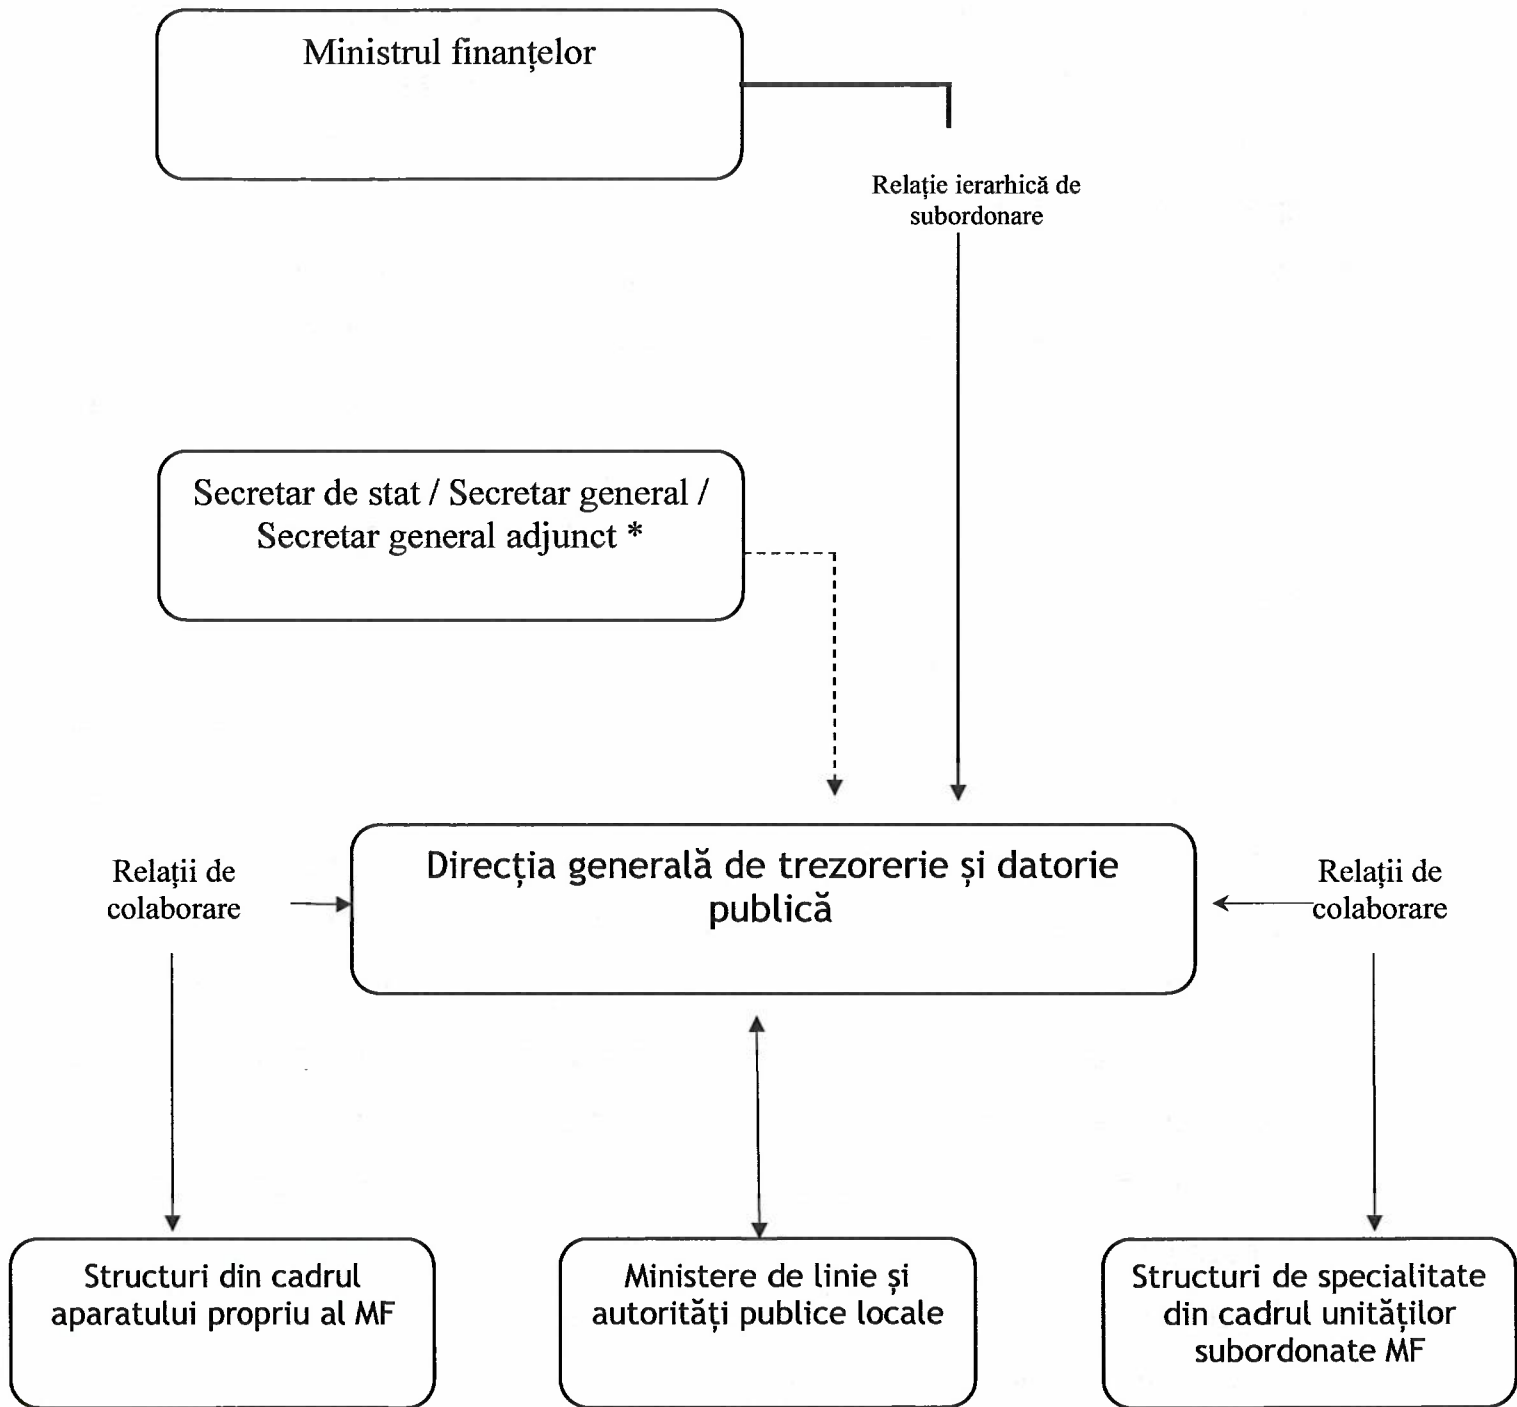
Ministrul finanțelor

Relație ierarhică de subordonare

Secretar de stat / Secretar general / Secretar general adjunct *

Relații de colaborare

Direcția generală de trezorerie și datorie publică

Relații de colaborare

Structuri din cadrul aparatului propriu al MF

Ministere de linie și autorități publice locale

Structuri de specialitate din cadrul unităților subordonate MF